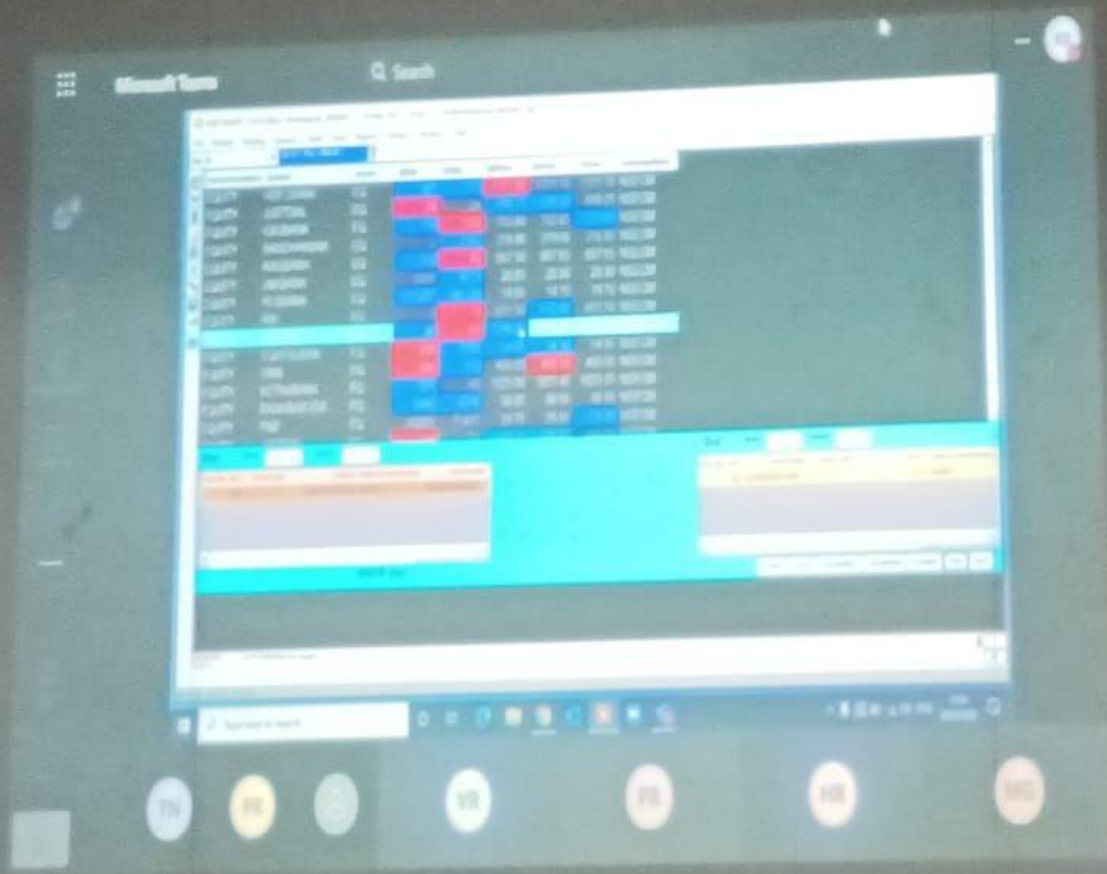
Microsoft Teams

Search

EQUITY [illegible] EQ
EQUITY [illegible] EQ
EQUITY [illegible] EQ
EQUITY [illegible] EQ
EQUITY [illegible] EQ
EQUITY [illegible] EQ
EQUITY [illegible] EQ
EQUITY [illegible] EQ

EQUITY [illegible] EQ
EQUITY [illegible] EQ
EQUITY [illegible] EQ
EQUITY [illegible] EQ
EQUITY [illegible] EQ

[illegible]

Type here to search

TN

PR

VR

PR

HR

MG